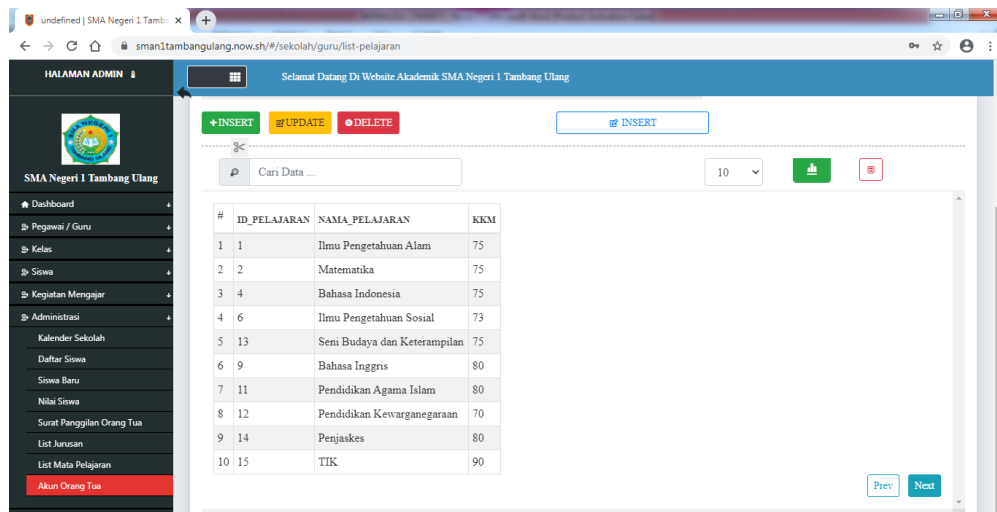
undefined | SMA Negeri 1 Tamb ×

sman1tambangulang.now.sh/#/sekolah/guru/list-pelajaran

HALAMAN ADMIN

Selamat Datang Di Website Akademik SMA Negeri 1 Tambang Ulang

SMA Negeri 1 Tambang Ulang

Dashboard
Pegawai / Guru
Kelas
Siswa
Kegiatan Mengajar
Administrasi
Kalender Sekolah
Daftar Siswa
Siswa Baru
Nilai Siswa
Surat Panggilan Orang Tua
List Jurusan
List Mata Pelajaran
Akun Orang Tua

+INSERT UPDATE DELETE

INSERT

Cari Data ...

10

| # | ID_PELAJARAN | NAMA_PELAJARAN | KKM |
|---|---|---|---|
| 1 | 1 | Ilmu Pengetahuan Alam | 75 |
| 2 | 2 | Matematika | 75 |
| 3 | 4 | Bahasa Indonesia | 75 |
| 4 | 6 | Ilmu Pengetahuan Sosial | 73 |
| 5 | 13 | Seni Budaya dan Keterampilan | 75 |
| 6 | 9 | Bahasa Inggris | 80 |
| 7 | 11 | Pendidikan Agama Islam | 80 |
| 8 | 12 | Pendidikan Kewarganegaraan | 70 |
| 9 | 14 | Penjaskes | 80 |
| 10 | 15 | TIK | 90 |

Prev Next